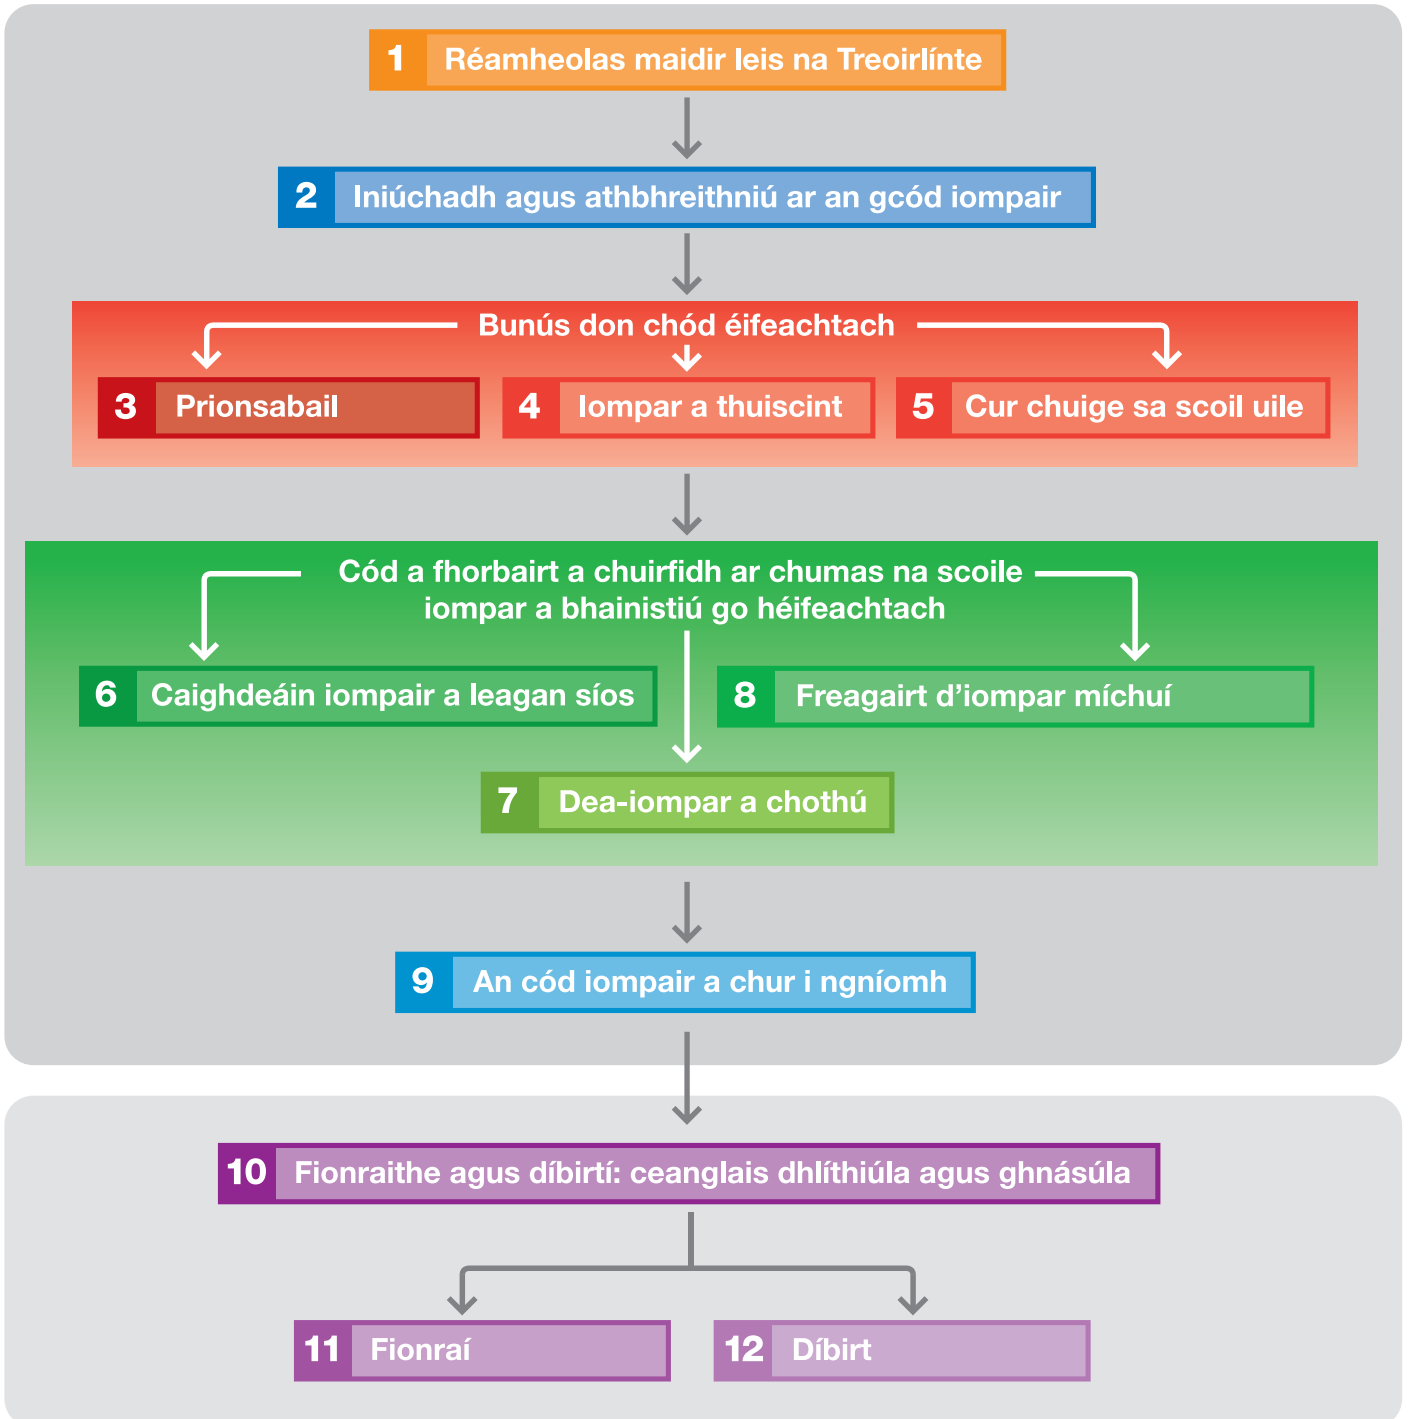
1 Réamheolas maidir leis na Treoirlínte

2 Iniúchadh agus athbhreithniú ar an gcód iompair

Bunús don chód éifeachtach

3 Prionsabail

4 Iompar a thuiscint

5 Cur chuige sa scoil uile

Cód a fhorbairt a chuirfidh ar chumas na scoile iompar a bhainistiú go héifeachtach

6 Caighdeáin iompair a leagan síos

8 Freagairt d'iompar míchuí

7 Dea-iompar a chothú

9 An cód iompair a chur i ngníomh

10 Fionraithe agus díbirtí: ceanglais dhlíthiúla agus ghnásúla

11 Fionraí

12 Díbirt